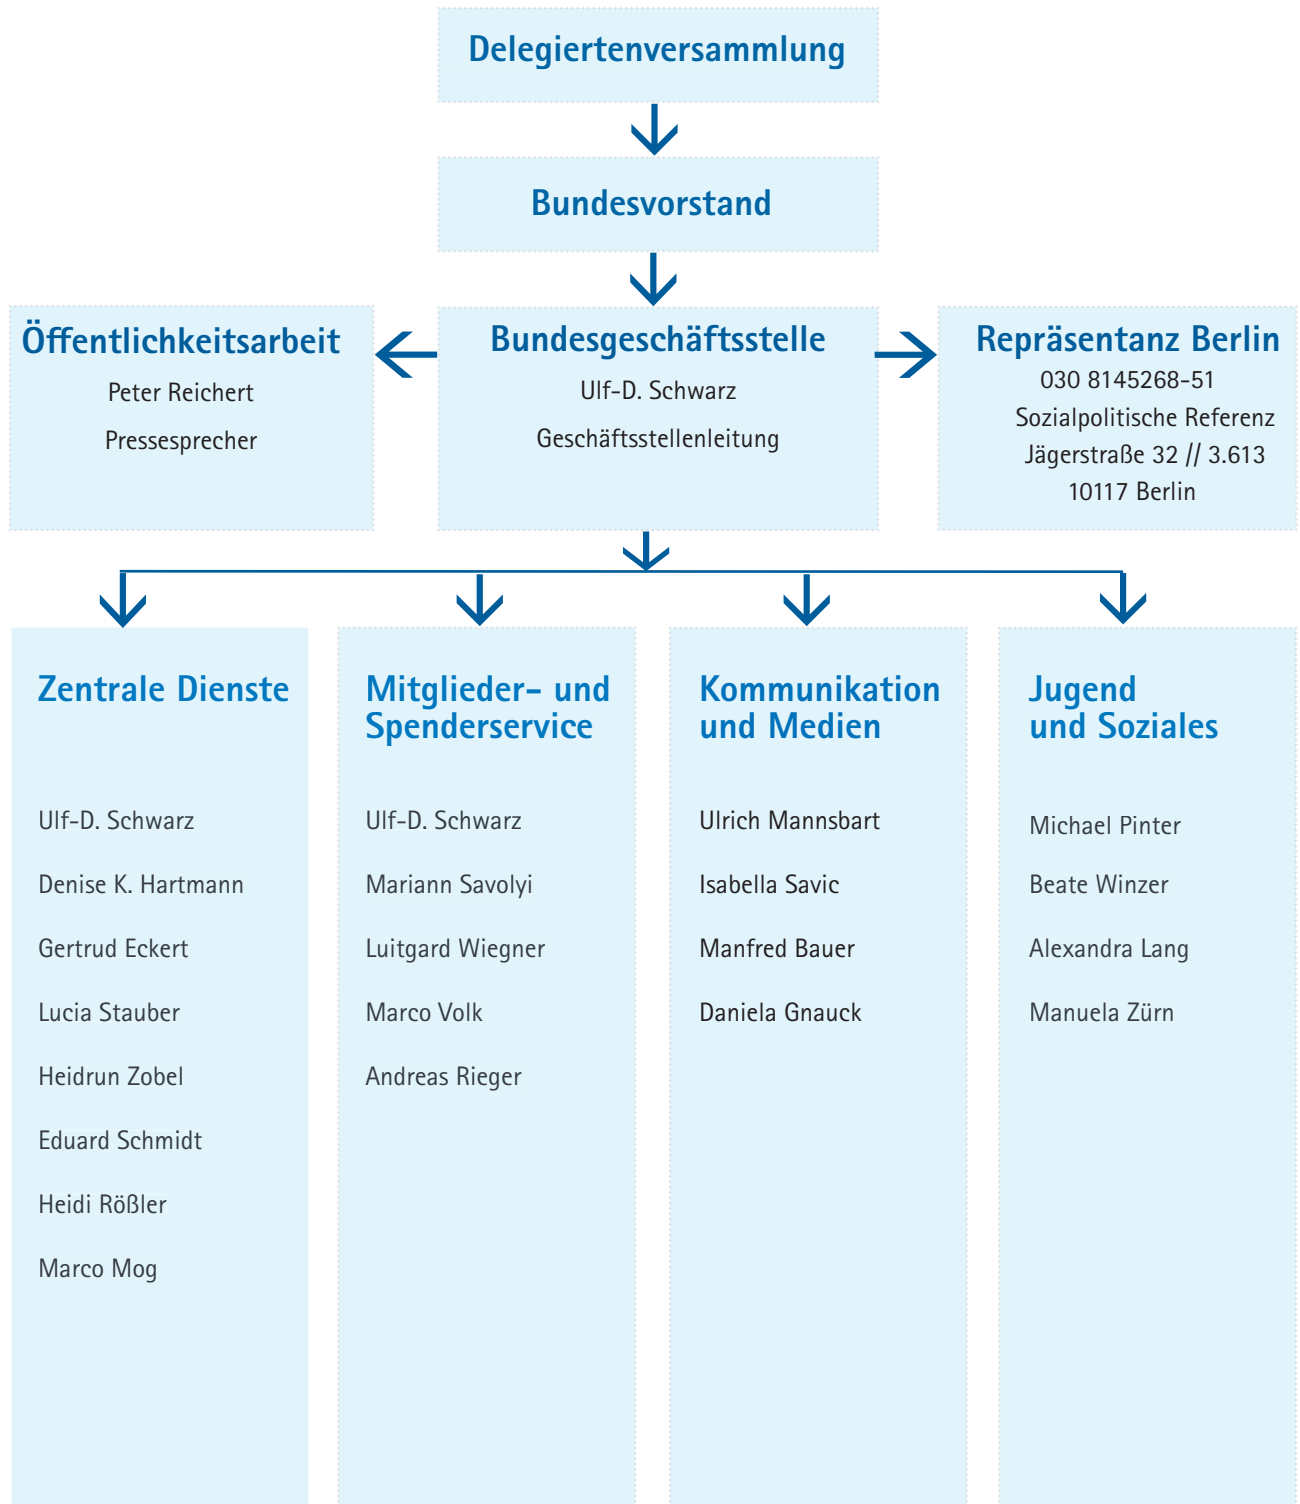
Delegiertenversammlung

Bundesvorstand

Öffentlichkeitsarbeit
Peter Reichert
Pressesprecher

Bundesgeschäftsstelle
Ulf-D. Schwarz
Geschäftsstellenleitung

Repräsentanz Berlin
030 8145268-51
Sozialpolitische Referenz
Jägerstraße 32 // 3.613
10117 Berlin

Zentrale Dienste

Ulf-D. Schwarz
Denise K. Hartmann
Gertrud Eckert
Lucia Stauber
Heidrun Zobel
Eduard Schmidt
Heidi Rößler
Marco Mog

Mitglieder- und Spenderservice

Ulf-D. Schwarz
Mariann Savolyi
Luitgard Wiegner
Marco Volk
Andreas Rieger

Kommunikation und Medien

Ulrich Mannsbart
Isabella Savic
Manfred Bauer
Daniela Gnauck

Jugend und Soziales

Michael Pinter
Beate Winzer
Alexandra Lang
Manuela Zürn